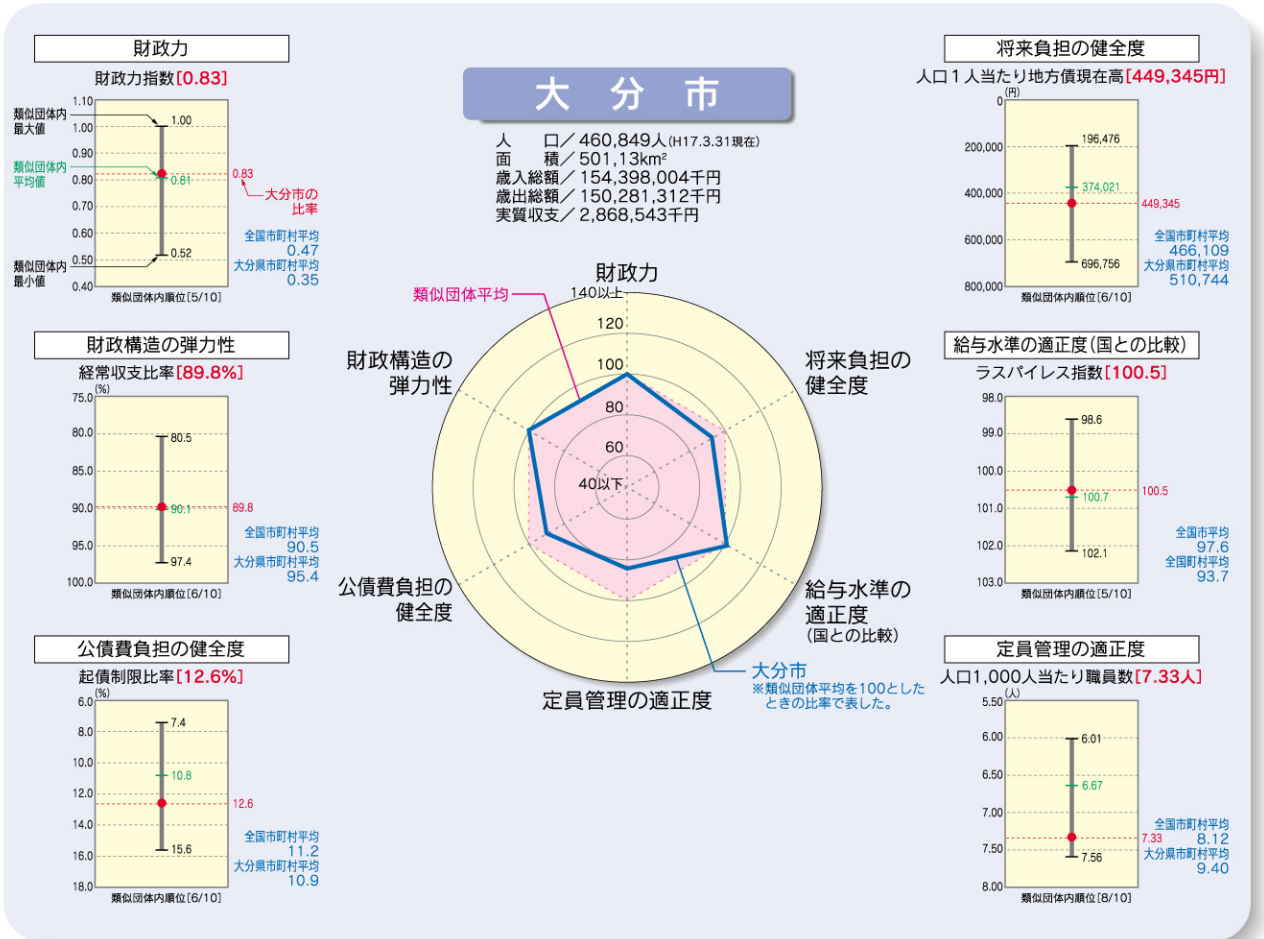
財政力

財政力指数[0.83]

1.10
1.00
0.90
0.80
0.70
0.60
0.50
0.40

類似団体内最大値
類似団体内平均値
類似団体内最小値

1.00
0.81
0.52
0.83
大分市の比率

全国市町村平均
0.47
大分県市町村平均
0.35

類似団体内順位[5/10]

財政構造の弾力性

経常収支比率[89.8%]

(%)
75.0
80.0
85.0
90.0
95.0
100.0

80.5
90.1
89.8
97.4

全国市町村平均
90.5
大分県市町村平均
95.4

類似団体内順位[6/10]

公債費負担の健全度

起債制限比率[12.6%]

(%)
6.0
8.0
10.0
12.0
14.0
16.0
18.0

7.4
10.8
12.6
15.6

全国市町村平均
11.2
大分県市町村平均
10.9

類似団体内順位[6/10]

大　分　市

人　　口／460,849人(H17.3.31現在)
面　　積／501,13km²
歳入総額／154,398,004千円
歳出総額／150,281,312千円
実質収支／2,868,543千円

財政力
類似団体平均
140以上
120
100
80
60
40以下
財政構造の弾力性
将来負担の健全度
公債費負担の健全度
給与水準の適正度
(国との比較)
定員管理の適正度
大分市
※類似団体平均を100としたときの比率で表した。

将来負担の健全度

人口１人当たり地方債現在高[449,345円]

(円)
0
200,000
400,000
600,000
800,000

196,476
374,021
449,345
696,756

全国市町村平均
466,109
大分県市町村平均
510,744

類似団体内順位[6/10]

給与水準の適正度(国との比較)

ラスパイレス指数[100.5]

98.0
99.0
100.0
101.0
102.0
103.0

98.6
100.7
100.5
102.1

全国市平均
97.6
全国町村平均
93.7

類似団体内順位[5/10]

定員管理の適正度

人口1,000人当たり職員数[7.33人]

(人)
5.50
6.00
6.50
7.00
7.50
8.00

6.01
6.67
7.33
7.56

全国市町村平均
8.12
大分県市町村平均
9.40

類似団体内順位[8/10]